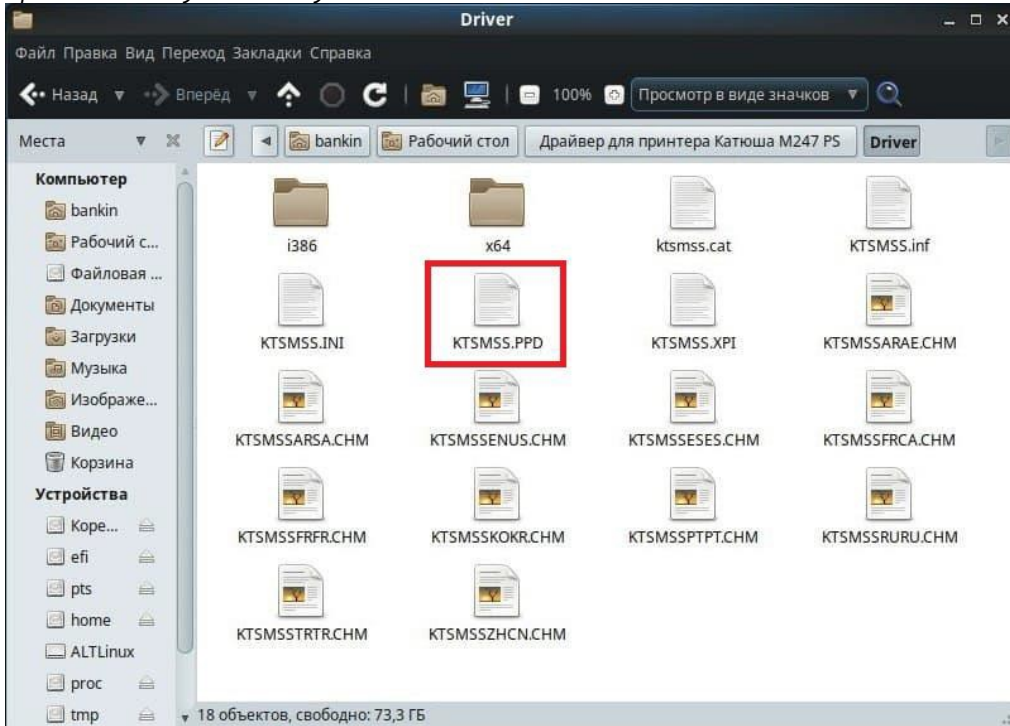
Driver

Файл Правка Вид Переход Закладки Справка

Назад Вперёд 100% Просмотр в виде значков

Места

bankin Рабочий стол Драйвер для принтера Катюша М247 PS Driver

Компьютер
bankin
Рабочий с...
Файловая ...
Документы
Загрузки
Музыка
Изображе...
Видео
Корзина
Устройства
Коре...
efi
pts
home
ALTLinux
proc
tmp

i386
x64
ktsmss.cat
KTSMSS.inf
KTSMSS.INI
KTSMSS.PPD
KTSMSS.XPI
KTSMSSARAE.CHM
KTSMSSARSA.CHM
KTSMSSENUS.CHM
KTSMSSESES.CHM
KTSMSSFRCA.CHM
KTSMSSFRFR.CHM
KTSMSSKOKR.CHM
KTSMSSPTPT.CHM
KTSMSSRURU.CHM
KTSMSSTRTR.CHM
KTSMSSZHCN.CHM

18 объектов, свободно: 73,3 ГБ